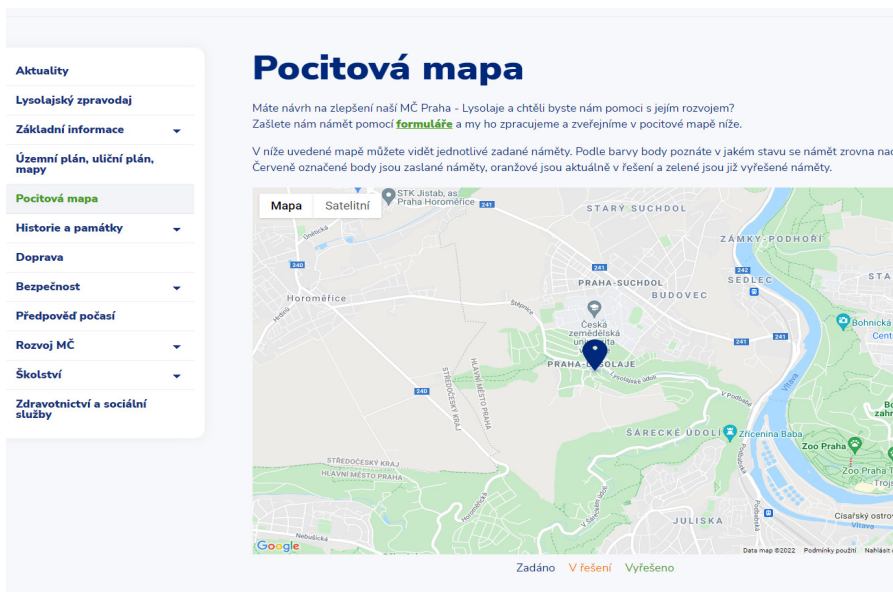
Aktuality
Lysolajský zpravodaj
Základní informace
Územní plán, uliční plán, mapy
Pocitová mapa
Historie a památky
Doprava
Bezpečnost
Předpověď počasí
Rozvoj MČ
Školství
Zdravotnictví a sociální služby

Pocitová mapa

Máte návrh na zlepšení naší MČ Praha - Lysolaje a chtěli byste nám pomoci s jejím rozvojem? Zašlete nám námět pomocí formuláře a my ho zpracujeme a zveřejníme v pocitové mapě níže.

V níže uvedené mapě můžete vidět jednotlivé zadané náměty. Podle barvy body poznáte v jakém stavu se námět zrovna nac Červeně označené body jsou zaslané náměty, oranžové jsou aktuálně v řešení a zelené jsou již vyřešené náměty.

Mapa Satelitní
STK Jistab, as Praha Horoměřice
241
STARÝ SUCHDOL
ZÁMKY-PODHOŘÍ
240
Únětická
241
242
PRAHA-SUCHDOL
SEDLEC
STA
Horoměřice
BUDOVEC
Bohnická Cent
Česká zemědělská univerzita
241
PRAHA-LYSOLAJE
Lysolajské údolí
STŘEDOČESKÝ KRAJ
HLAVNÍ MĚSTO PRAHA
240
V Podbabě
Vltava
ŠÁRECKÉ ÚDOLÍ
Zřícenina Baba
Zoo Praha
Zoo Praha T Troj
STŘEDOČESKÝ KRAJ
HLAVNÍ MĚSTO PRAHA
JULISKA
Nebušická
Císařský ostrov Vltava
Google
Data map ©2022 Podmínky použití Nahlásit
Zadáno V řešení Vyřešeno